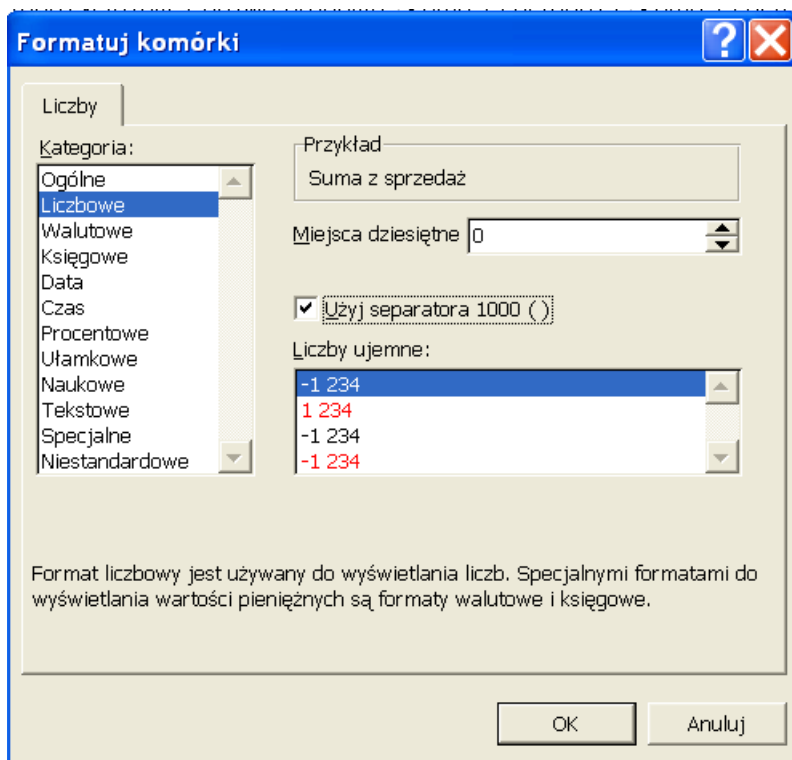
Formatuj komórki

Liczby

Kategoria:
Ogólne
Liczbowe
Walutowe
Księgowe
Data
Czas
Procentowe
Ułamkowe
Naukowe
Tekstowe
Specjalne
Niestandardowe

Przykład
Suma z sprzedaż

Miejsca dziesiętne 0

Użyj separatora 1000 ( )

Liczby ujemne:
-1 234
1 234
-1 234
-1 234

Format liczbowy jest używany do wyświetlania liczb. Specjalnymi formatami do wyświetlania wartości pieniężnych są formaty walutowe i księgowe.

OK
Anuluj